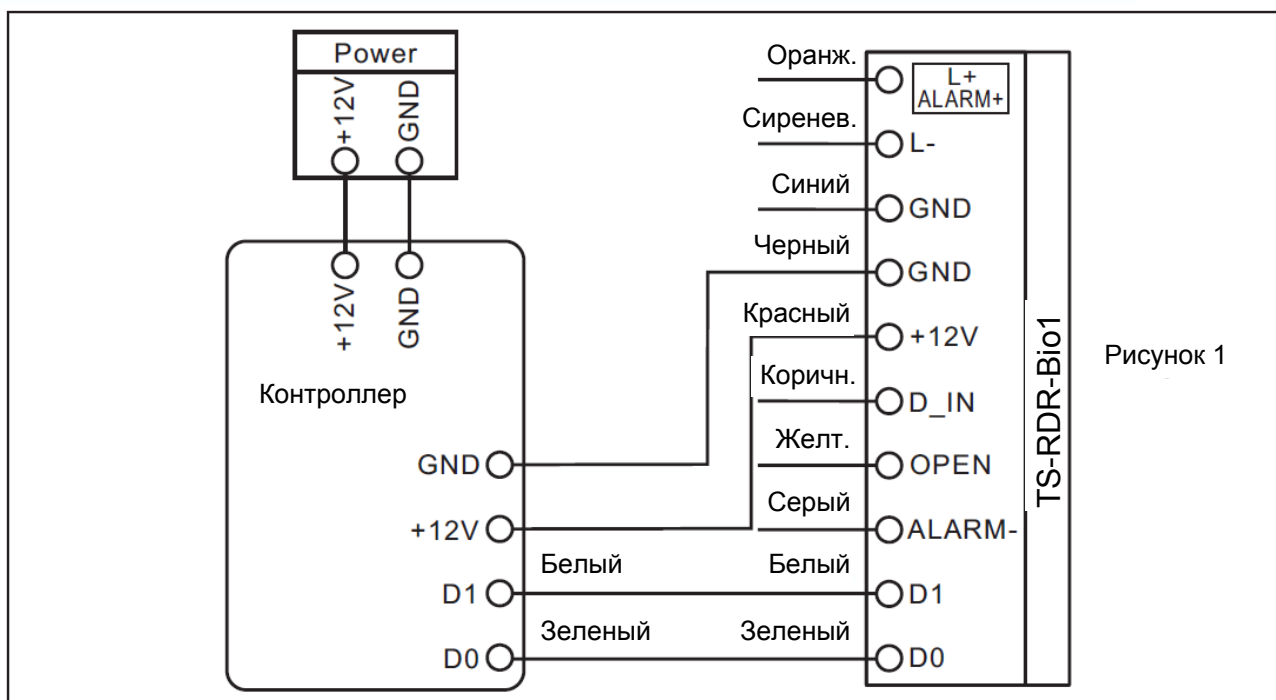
Power
+12V
GND

+12V
GND
Контроллер
GND
+12V
D1
D0

Белый
Зеленый

Оранж.
Сиренев.
Синий
Черный
Красный
Коричн.
Желт.
Серый
Белый
Зеленый

L+
ALARM+
L-
GND
GND
+12V
D_IN
OPEN
ALARM-
D1
D0

TS-RDR-Bio1

Рисунок 1